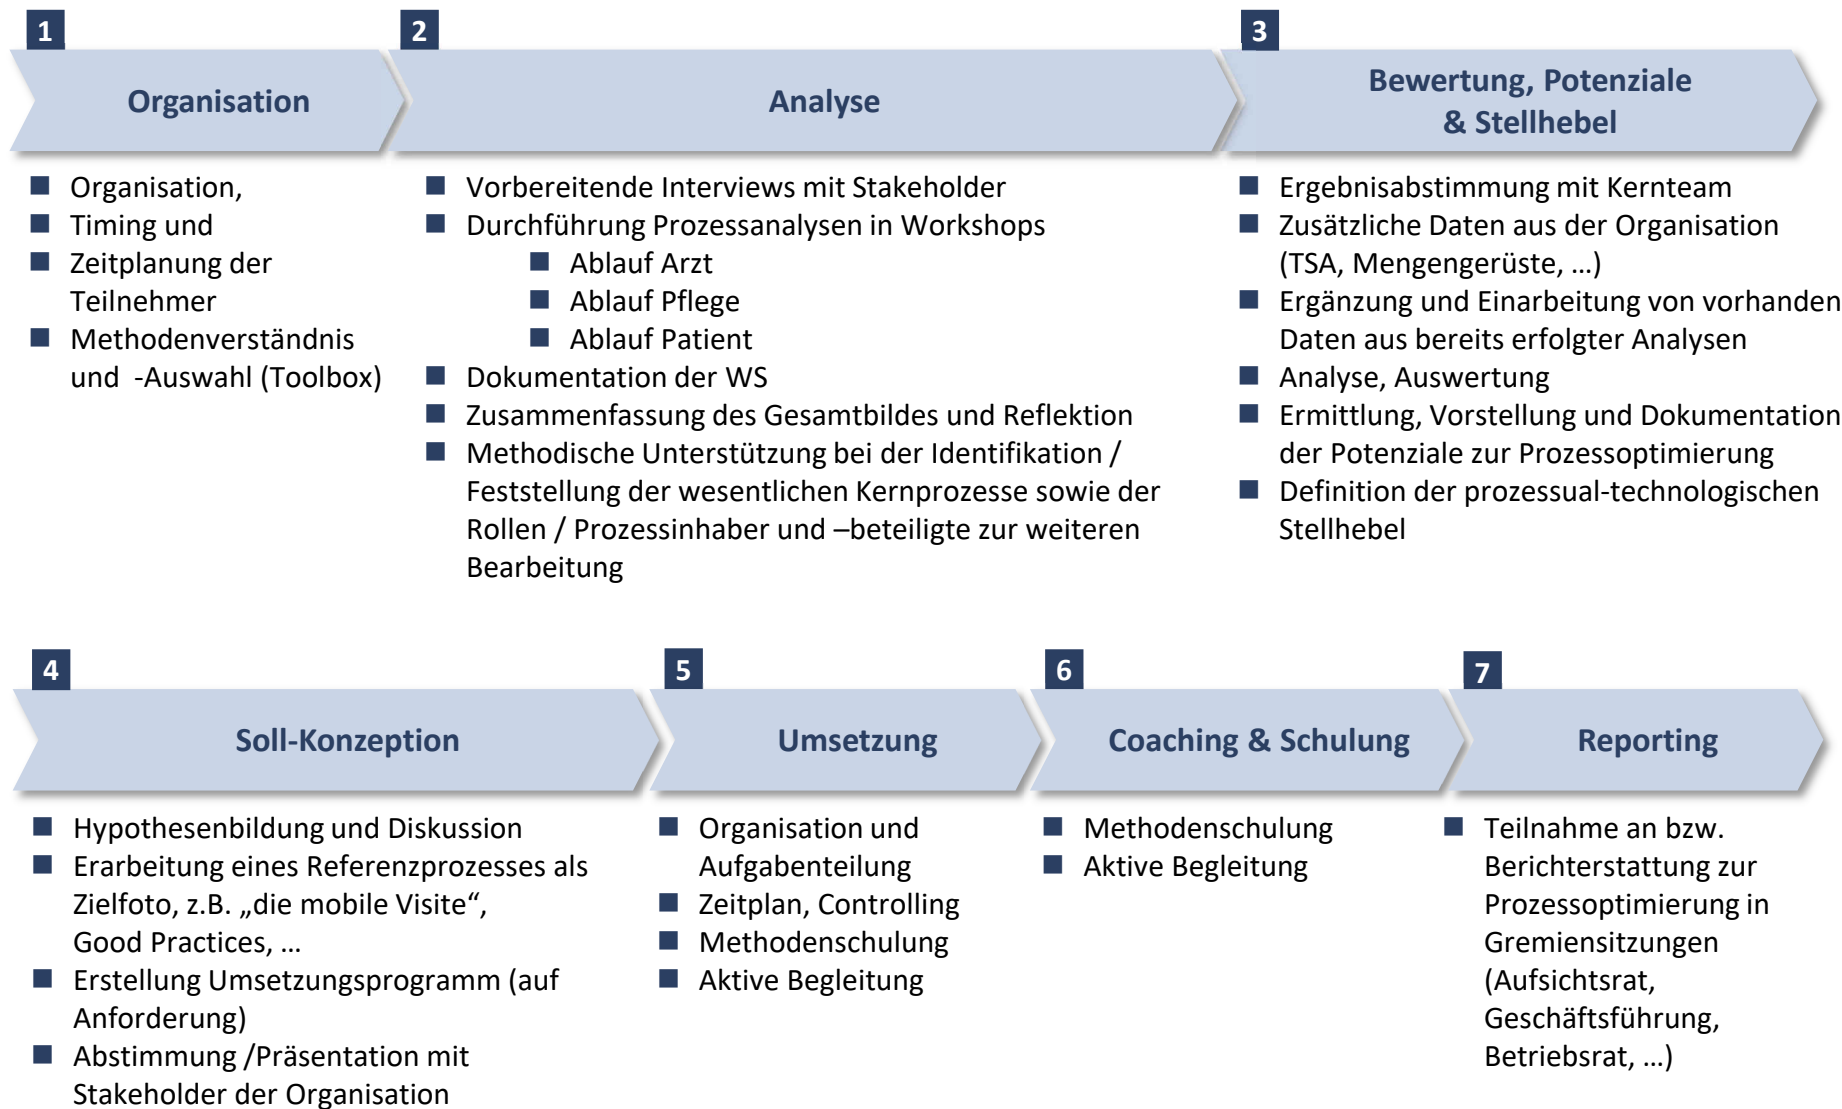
1
Organisation
- Organisation,
- Timing und
- Zeitplanung der Teilnehmer
- Methodenverständnis und -Auswahl (Toolbox)

2
Analyse
- Vorbereitende Interviews mit Stakeholder
- Durchführung Prozessanalysen in Workshops
  - Ablauf Arzt
  - Ablauf Pflege
  - Ablauf Patient
- Dokumentation der WS
- Zusammenfassung des Gesamtbildes und Reflektion
- Methodische Unterstützung bei der Identifikation / Feststellung der wesentlichen Kernprozesse sowie der Rollen / Prozessinhaber und –beteiligte zur weiteren Bearbeitung

3
Bewertung, Potenziale & Stellhebel
- Ergebnisabstimmung mit Kernteam
- Zusätzliche Daten aus der Organisation (TSA, Mengengerüste, …)
- Ergänzung und Einarbeitung von vorhanden Daten aus bereits erfolgter Analysen
- Analyse, Auswertung
- Ermittlung, Vorstellung und Dokumentation der Potenziale zur Prozessoptimierung
- Definition der prozessual-technologischen Stellhebel

4
Soll-Konzeption
- Hypothesenbildung und Diskussion
- Erarbeitung eines Referenzprozesses als Zielfoto, z.B. „die mobile Visite“, Good Practices, …
- Erstellung Umsetzungsprogramm (auf Anforderung)
- Abstimmung /Präsentation mit Stakeholder der Organisation

5
Umsetzung
- Organisation und Aufgabenteilung
- Zeitplan, Controlling
- Methodenschulung
- Aktive Begleitung

6
Coaching & Schulung
- Methodenschulung
- Aktive Begleitung

7
Reporting
- Teilnahme an bzw. Berichterstattung zur Prozessoptimierung in Gremiensitzungen (Aufsichtsrat, Geschäftsführung, Betriebsrat, …)